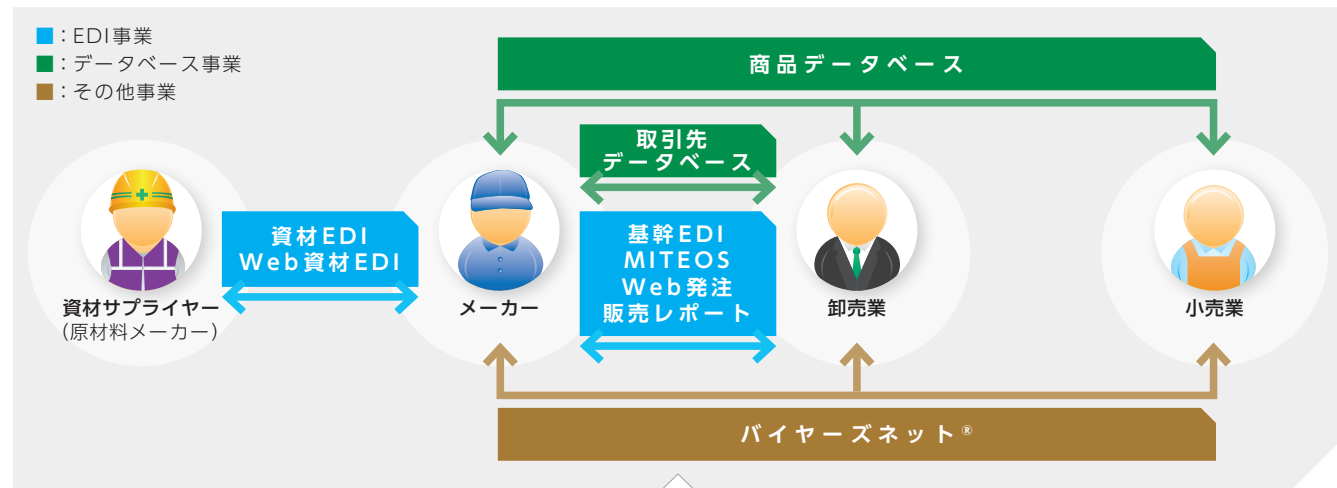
■：EDI事業
■：データベース事業
■：その他事業

商品データベース

取引先
データベース

資材EDI
Web資材EDI

基幹EDI
MITEOS
Web発注
販売レポート

資材サプライヤー
（原材料メーカー）

メーカー

卸売業

小売業

バイヤーズネット®